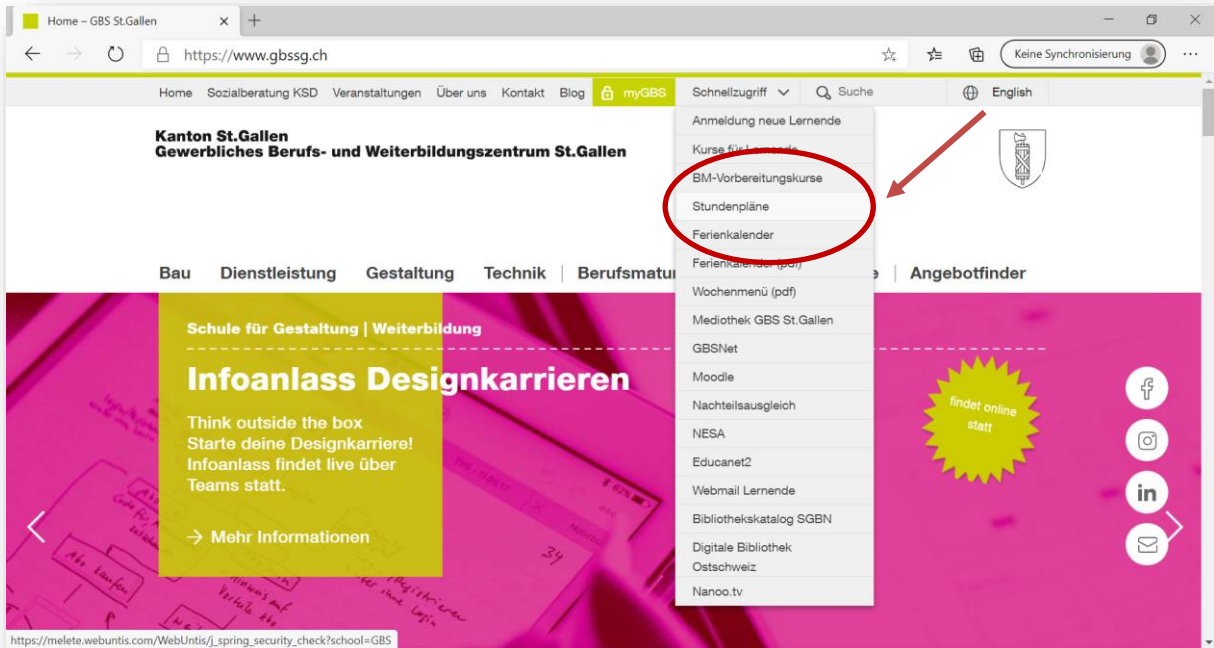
Home – GBS St.Gallen

https://www.gbssg.ch

Keine Synchronisierung

Home Sozialberatung KSD Veranstaltungen Über uns Kontakt Blog myGBS Schnellzugriff Suche English

Kanton St.Gallen
Gewerbliches Berufs- und Weiterbildungszentrum St.Gallen

Anmeldung neue Lernende
Kurse für L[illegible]
BM-Vorbereitungskurse
Stundenpläne
Ferienkalender
Ferienkalender (pdf)
Wochenmenü (pdf)
Mediothek GBS St.Gallen
GBSNet
Moodle
Nachteilsausgleich
NESA
Educanet2
Webmail Lernende
Bibliothekskatalog SGBN
Digitale Bibliothek Ostschweiz
Nanoo.tv

Bau Dienstleistung Gestaltung Technik Berufsmatur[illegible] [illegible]e Angebotfinder

Schule für Gestaltung | Weiterbildung

Infoanlass Designkarrieren

Think outside the box
Starte deine Designkarriere!
Infoanlass findet live über Teams statt.

→ Mehr Informationen

findet online statt

https://melete.webuntis.com/WebUntis/j_spring_security_check?school=GBS